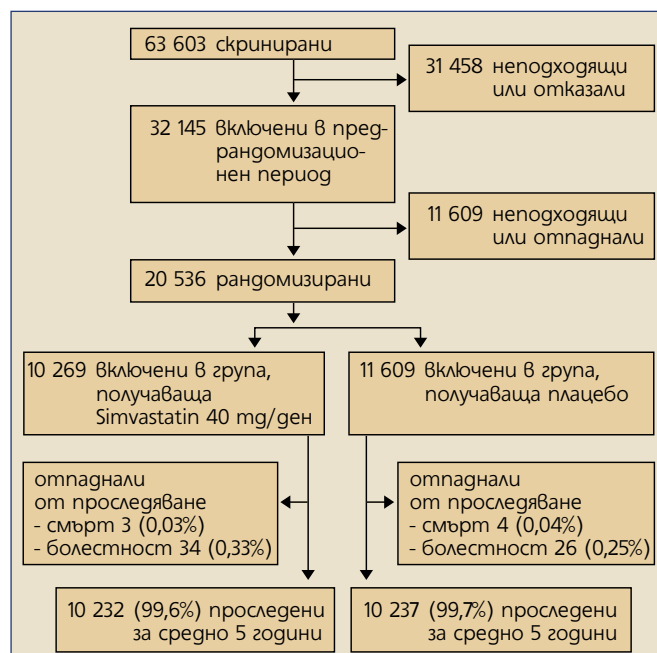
63 603 скринирани

31 458 неподходящи или отказали

32 145 включени в предрандомизационен период

11 609 неподходящи или отпаднали

20 536 рандомизирани

10 269 включени в група, получаваща Simvastatin 40 mg/ден

11 609 включени в група, получаваща плацебо

отпаднали от проследяване
- смърт 3 (0,03%)
- болестност 34 (0,33%)

отпаднали от проследяване
- смърт 4 (0,04%)
- болестност 26 (0,25%)

10 232 (99,6%) проследени за средно 5 години

10 237 (99,7%) проследени за средно 5 години